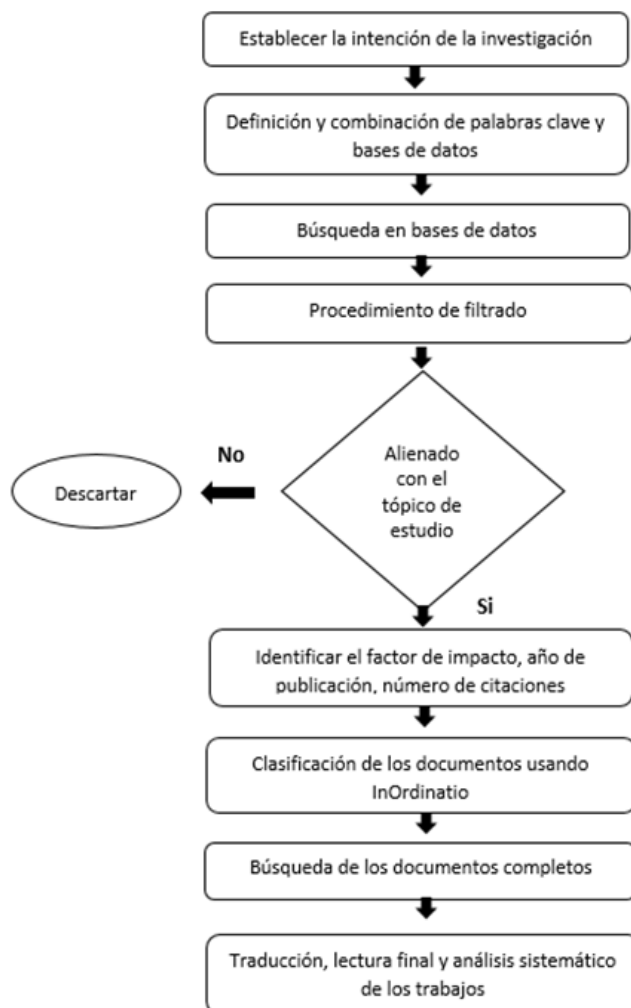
Establecer la intención de la investigación

Definición y combinación de palabras clave y bases de datos

Búsqueda en bases de datos

Procedimiento de filtrado

Alienado con el tópico de estudio

No

Descartar

Si

Identificar el factor de impacto, año de publicación, número de citaciones

Clasificación de los documentos usando InOrdinatio

Búsqueda de los documentos completos

Traducción, lectura final y análisis sistemático de los trabajos